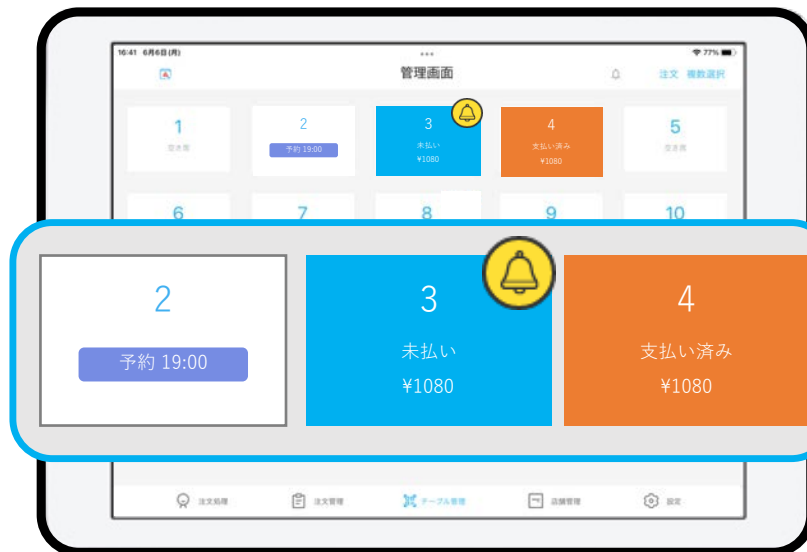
16:41 6月6日(月)

77%

管理画面

注文 複数選択

1
空き席

2
予約 19:00

3
未払い
¥1080

4
支払い済み
¥1080

5
空き席

6

7

8

9

10

2
予約 19:00

3
未払い
¥1080

4
支払い済み
¥1080

注文処理

注文管理

テーブル管理

店舗管理

設定